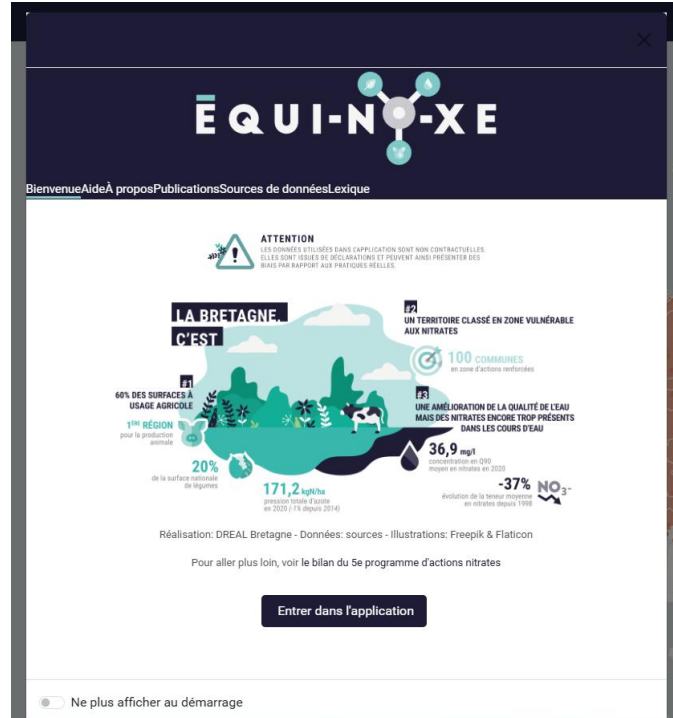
ĒQUI-NO-XE

Bienvenue Aide À propos Publications Sources de données Lexique

ATTENTION
LES DONNÉES UTILISÉES DANS L'APPLICATION SONT NON CONTRACTUELLES. ELLES SONT ISSUES DE DÉCLARATIONS ET PEUVENT AINSI PRÉSENTER DES BIAIS PAR RAPPORT AUX PRATIQUES RÉELLES.

LA BRETAGNE, C'EST

#1
60% DES SURFACES À USAGE AGRICOLE

1ÈRE RÉGION pour la production animale

20% de la surface nationale de légumes

171,2 kgN/ha pression totale d'azote en 2020 (-1% depuis 2014)

#2
UN TERRITOIRE CLASSÉ EN ZONE VULNÉRABLE AUX NITRATES

100 COMMUNES en zone d'actions renforcées

#3
UNE AMÉLIORATION DE LA QUALITÉ DE L'EAU MAIS DES NITRATES ENCORE TROP PRÉSENTS DANS LES COURS D'EAU

36,9 mg/l concentration en Q90 moyen en nitrates en 2020

-37% évolution de la teneur moyenne en nitrates depuis 1998

$NO_3^-$

Réalisation: DREAL Bretagne - Données: sources - Illustrations: Freepik & Flaticon

Pour aller plus loin, voir le bilan du 5e programme d'actions nitrates

Entrer dans l'application

Ne plus afficher au démarrage